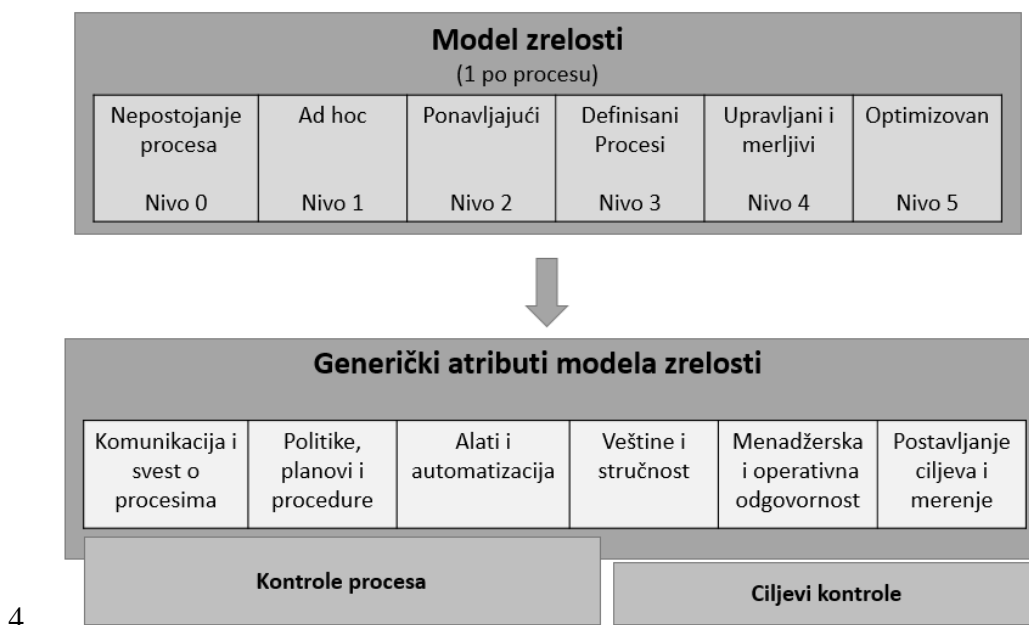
**Model zrelosti**
(1 po procesu)

| Nepostojanje procesa Nivo 0 | Ad hoc Nivo 1 | Ponavljajući Nivo 2 | Definisani Procesi Nivo 3 | Upravljani i merljivi Nivo 4 | Optimizovan Nivo 5 |
|---|---|---|---|---|---|

**Generički atributi modela zrelosti**

| Komunikacija i svest o procesima | Politike, planovi i procedure | Alati i automatizacija | Veštine i stručnost | Menadžerska i operativna odgovornost | Postavljanje ciljeva i merenje |
|---|---|---|---|---|---|

**Kontrole procesa**

**Ciljevi kontrole**

4